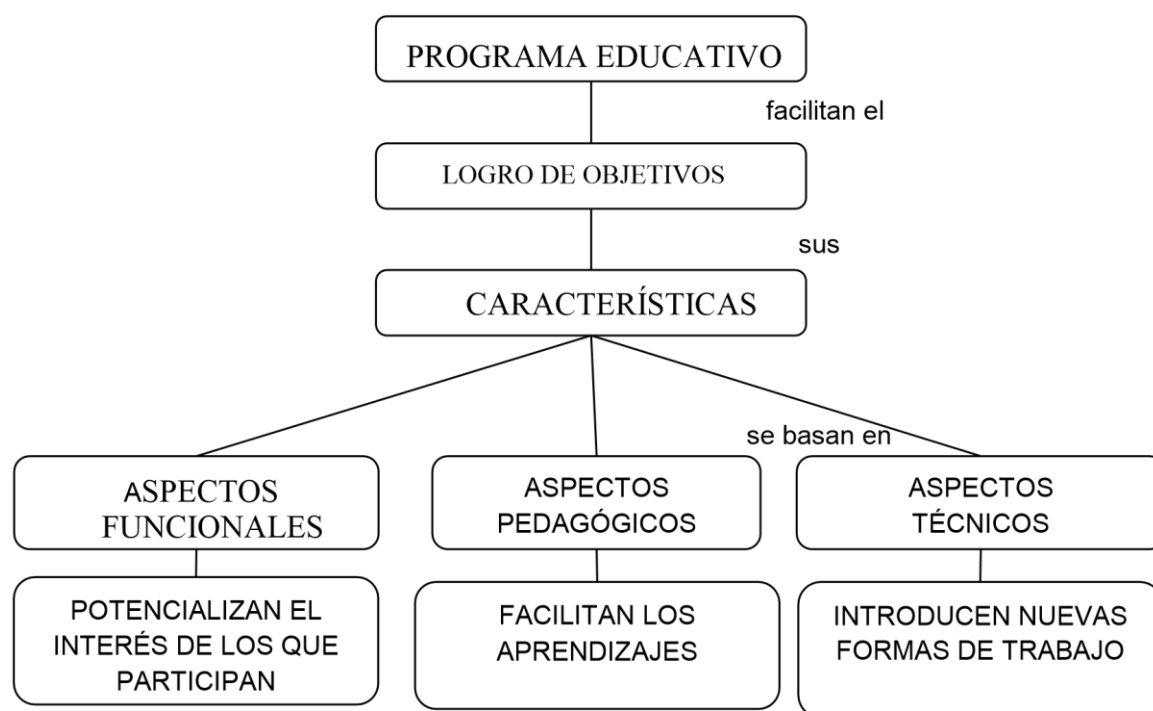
PROGRAMA EDUCATIVO

facilitan el

LOGRO DE OBJETIVOS

sus

CARACTERÍSTICAS

se basan en

ASPECTOS FUNCIONALES

ASPECTOS PEDAGÓGICOS

ASPECTOS TÉCNICOS

POTENCIALIZAN EL INTERÉS DE LOS QUE PARTICIPAN

FACILITAN LOS APRENDIZAJES

INTRODUCEN NUEVAS FORMAS DE TRABAJO